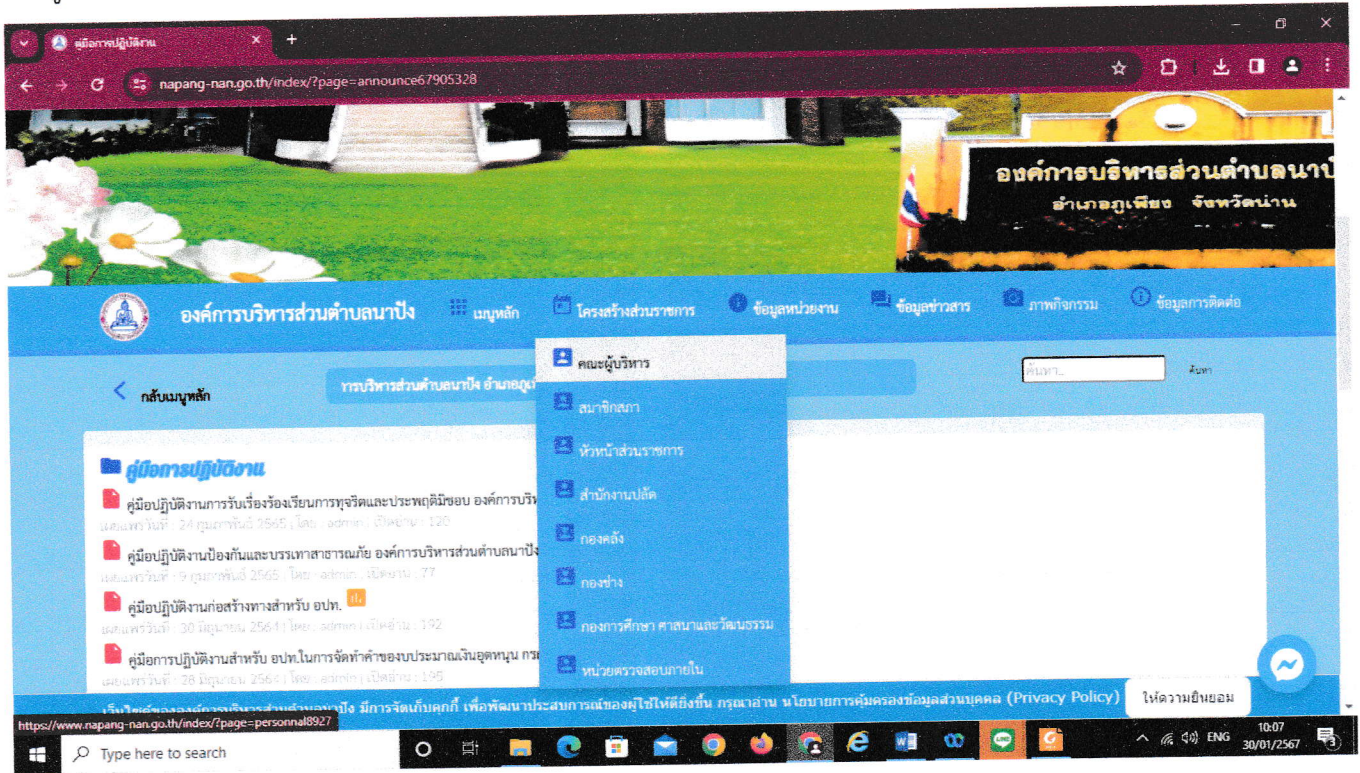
คู่มือการปฏิบัติงาน

napang-nan.go.th/index/?page=announce67905328

องค์การบริหารส่วนตำบลนาปั
อำเภอภูเพียง จังหวัดน่าน

องค์การบริหารส่วนตำบลนาปัง

เมนูหลัก

โครงสร้างส่วนราชการ

ข้อมูลหน่วยงาน

ข้อมูลข่าวสาร

ภาพกิจกรรม

ข้อมูลการติดต่อ

กลับเมนูหลัก

การบริหารส่วนตำบลนาปัง อำเภอภู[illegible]

ค้นหา...

ค้นหา

คณะผู้บริหาร

สมาชิกสภา

หัวหน้าส่วนราชการ

สำนักงานปลัด

กองคลัง

กองช่าง

กองการศึกษา ศาสนาและวัฒนธรรม

หน่วยตรวจสอบภายใน

คู่มือการปฏิบัติงาน

คู่มือปฏิบัติงานการรับเรื่องร้องเรียนการทุจริตและประพฤติมิชอบ องค์การบริห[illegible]

เผยแพร่วันที่ : 24 กุมภาพันธ์ 2565 | โดย : admin | เปิดอ่าน : 120

คู่มือปฏิบัติงานป้องกันและบรรเทาสาธารณภัย องค์การบริหารส่วนตำบลนาปัง

เผยแพร่วันที่ : 9 กุมภาพันธ์ 2565 | โดย : admin | เปิดอ่าน : 77

คู่มือปฏิบัติงานก่อสร้างทางสำหรับ อปท.

เผยแพร่วันที่ : 30 มิถุนายน 2564 | โดย : admin | เปิดอ่าน : 192

คู่มือการปฏิบัติงานสำหรับ อปท.ในการจัดทำคำของบประมาณเงินอุดหนุน กร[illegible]

เผยแพร่วันที่ : 28 มิถุนายน 2564 | โดย : admin | เปิดอ่าน : 195

เว็บไซต์ขององค์การบริหารส่วนตำบลนาปัง มีการจัดเก็บคุกกี้ เพื่อพัฒนาประสบการณ์ของผู้ใช้ให้ดียิ่งขึ้น กรุณาอ่าน นโยบายการคุ้มครองข้อมูลส่วนบุคคล (Privacy Policy)

ให้ความยินยอม

https://www.napang-nan.go.th/index/?page=personnal8927

Type here to search

ENG

10:07
30/01/2567

3